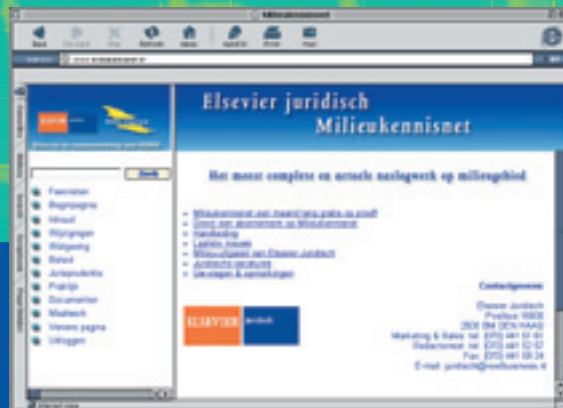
Milieukennisnet

Back Forward Stop Refresh Home AutoFill Print Mail

Elsevier juridisch
Milieukennisnet

Zoek

Favorieten
Beginpagina
Inhoud
Wijzigingen
Wetgeving
Beleid
Jurisprudentie
Praktijk
Documenten
Maatwerk
Vorige pagina
Uitloggen

Het meest complete en actuele naslagwerk op milieugebied

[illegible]
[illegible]
Handleiding
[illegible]
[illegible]
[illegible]
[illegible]

Contactgegevens

Elsevier Juridisch
Postbus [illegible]
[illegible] DEN HAAG
Marketing & Sales: tel. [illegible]
Redactie: tel. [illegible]
Fax: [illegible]
E-mail: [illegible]

ELSEVIER juridisch